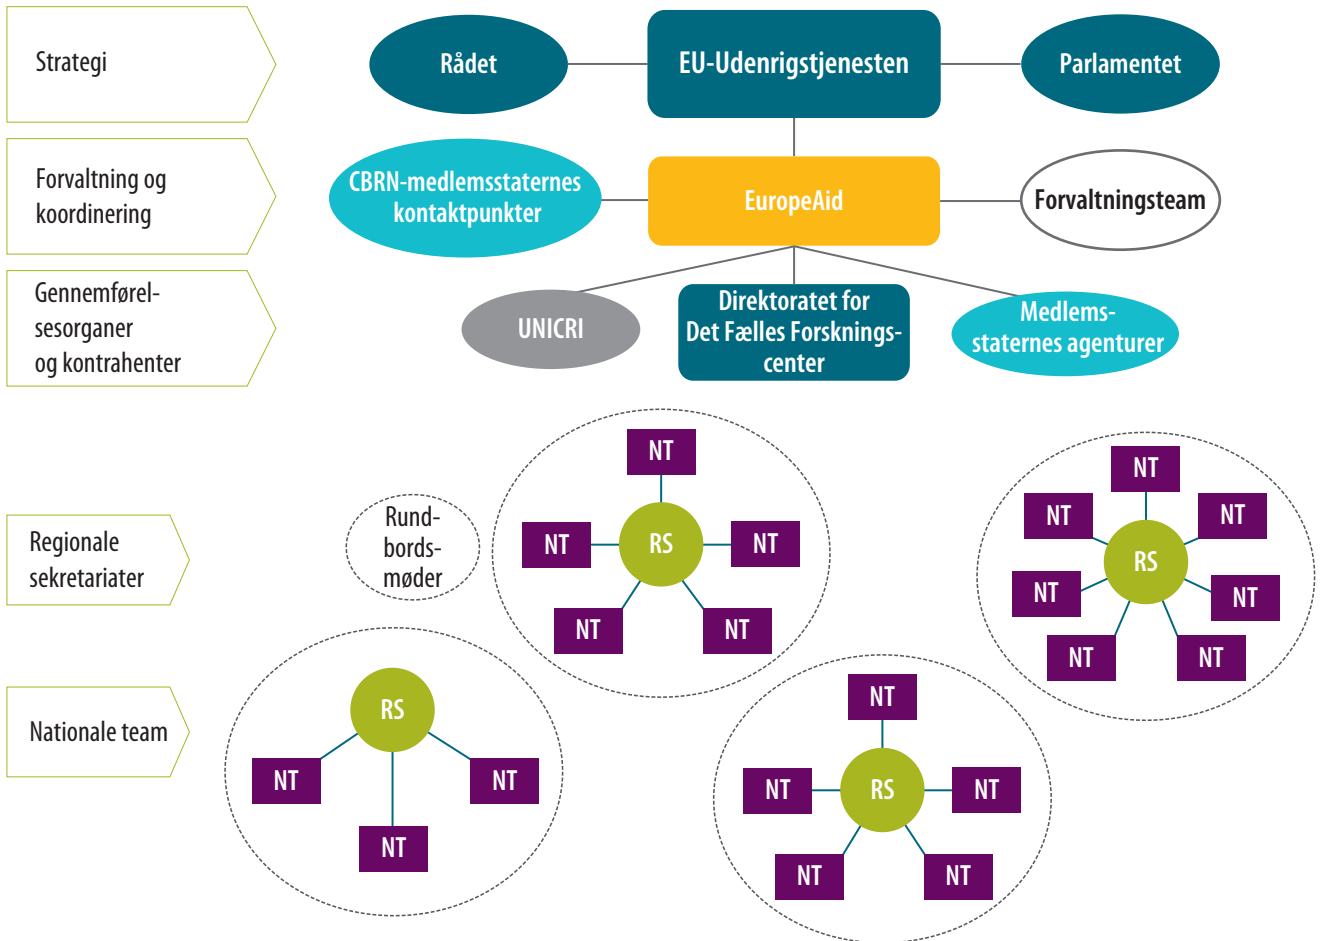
Strategi

Forvaltning og koordinering

Gennemførelsesorganer og kontrahenter

Regionale sekretariater

Nationale team

Rådet

EU-Udenrigstjenesten

Parlamentet

CBRN-medlemsstaternes kontaktpunkter

EuropeAid

Forvaltningsteam

UNICRI

Direktoratet for Det Fælles Forskningscenter

Medlemsstaternes agenturer

Rundbordsmøder

NT

NT

RS

NT

NT

NT

NT

NT

NT

RS

NT

NT

NT

NT

RS

NT

NT

NT

NT

NT

RS

NT

NT

NT